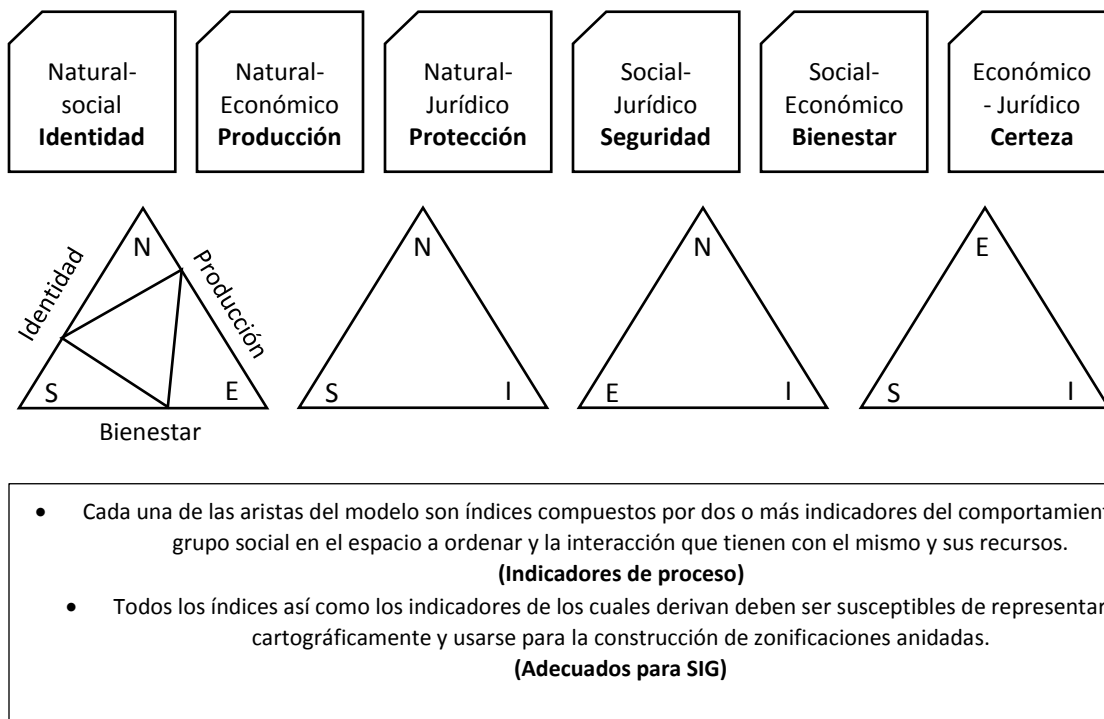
Natural-social **Identidad**

Natural-Económico **Producción**

Natural-Jurídico **Protección**

Social-Jurídico **Seguridad**

Social-Económico **Bienestar**

Económico - Jurídico **Certeza**

Identidad N Producción S E Bienestar

N S I

N E I

E S I

• Cada una de las aristas del modelo son índices compuestos por dos o más indicadores del comportamient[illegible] grupo social en el espacio a ordenar y la interacción que tienen con el mismo y sus recursos.
**(Indicadores de proceso)**

• Todos los índices así como los indicadores de los cuales derivan deben ser susceptibles de representar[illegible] cartográficamente y usarse para la construcción de zonificaciones anidadas.
**(Adecuados para SIG)**